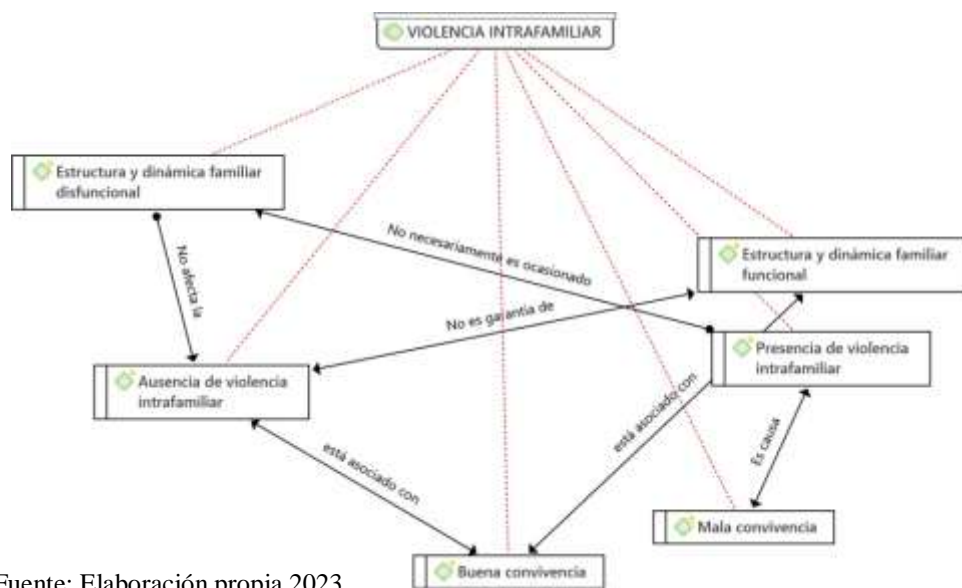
VIOLENCIA INTRAFAMILIAR

Estructura y dinámica familiar disfuncional

No necesariamente es ocasionado

Estructura y dinámica familiar funcional

No afecta la

No es garantía de

Presencia de violencia intrafamiliar

Ausencia de violencia intrafamiliar

está asociado con

está asociado con

Es causa

Mala convivencia

Buena convivencia

Fuente: Elaboración propia 2023